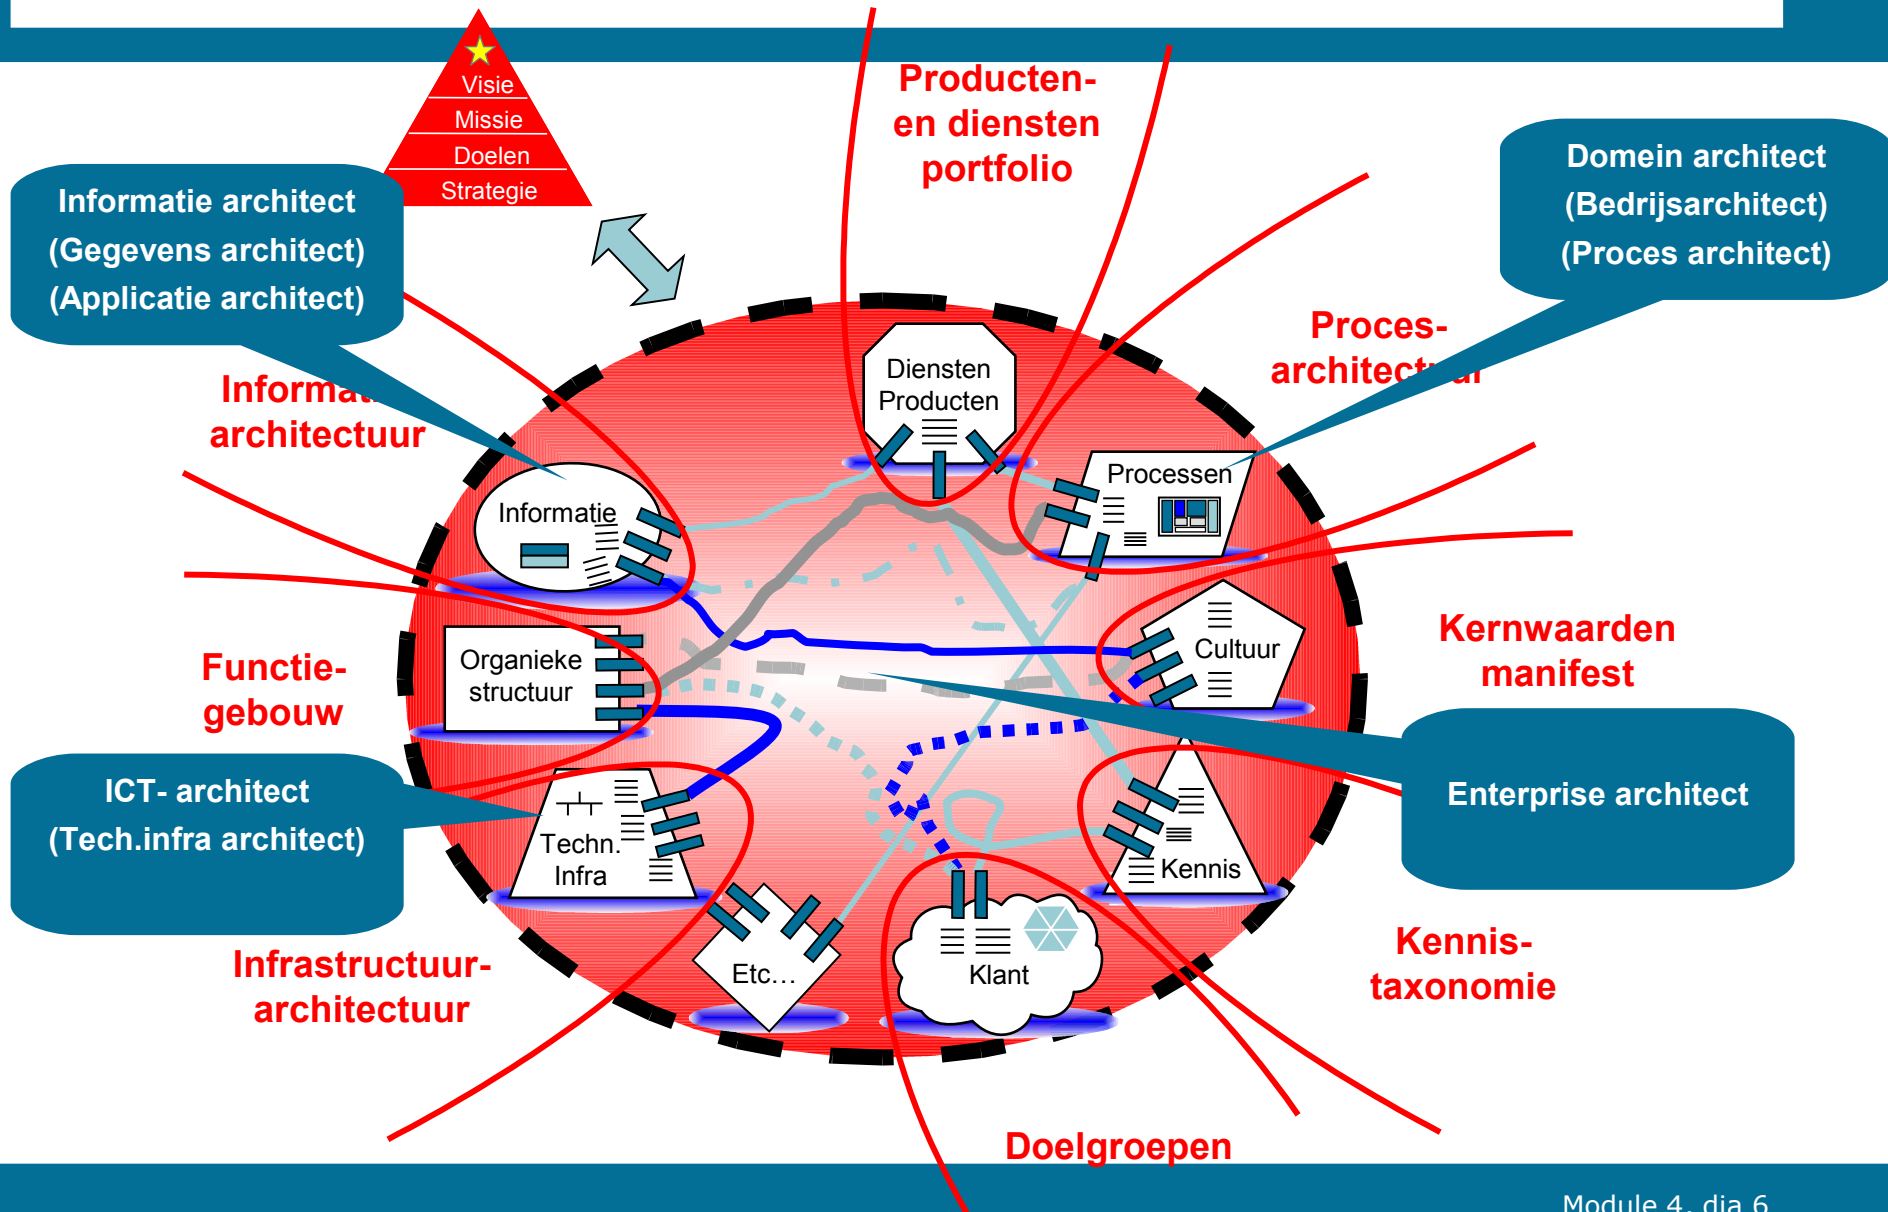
Visie
Missie
Doelen
Strategie

Producten- en diensten portfolio

Informatie architect (Gegevens architect) (Applicatie architect)

Domein architect (Bedrijsarchitect) (Proces architect)

Proces- architect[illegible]

Informa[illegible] architectuur

Diensten Producten

Processen

Informatie

Organieke structuur

Cultuur

Kernwaarden manifest

Functie- gebouw

ICT- architect (Tech.infra architect)

Techn. Infra

Enterprise architect

Kennis

Etc…

Klant

Infrastructuur- architectuur

Kennis- taxonomie

Doelgroepen

Module 4, dia 6